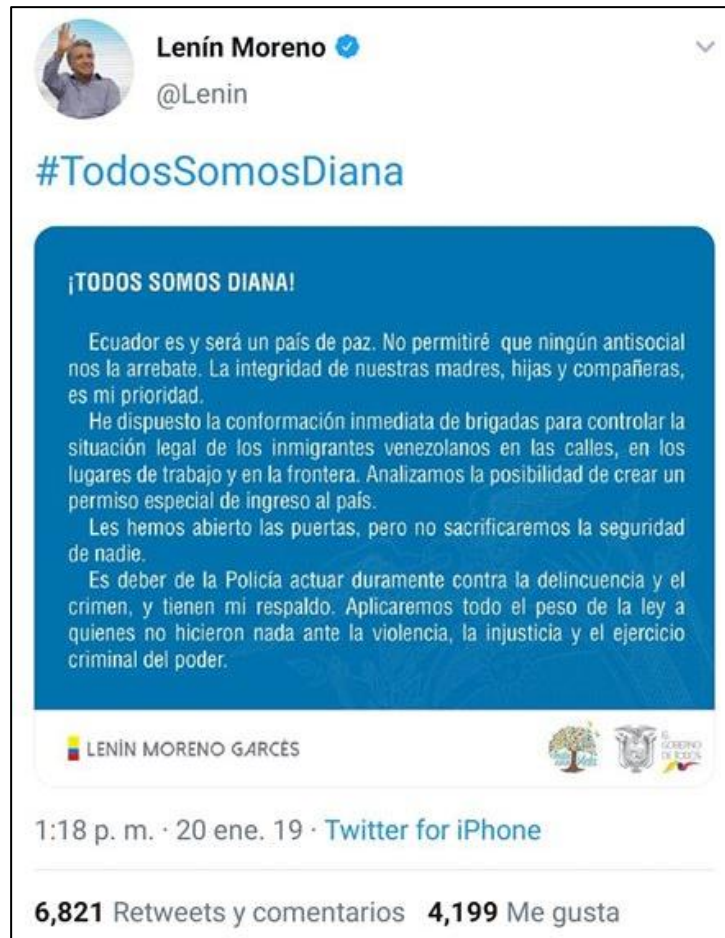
Lenín Moreno
@Lenin

#TodosSomosDiana

¡TODOS SOMOS DIANA!

Ecuador es y será un país de paz. No permitiré que ningún antisocial nos la arrebate. La integridad de nuestras madres, hijas y compañeras, es mi prioridad.

He dispuesto la conformación inmediata de brigadas para controlar la situación legal de los inmigrantes venezolanos en las calles, en los lugares de trabajo y en la frontera. Analizamos la posibilidad de crear un permiso especial de ingreso al país.

Les hemos abierto las puertas, pero no sacrificaremos la seguridad de nadie.

Es deber de la Policía actuar duramente contra la delincuencia y el crimen, y tienen mi respaldo. Aplicaremos todo el peso de la ley a quienes no hicieron nada ante la violencia, la injusticia y el ejercicio criminal del poder.

LENÍN MORENO GARCÉS

EL GOBIERNO DE TODOS

1:18 p. m. · 20 ene. 19 · Twitter for iPhone

6,821 Retweets y comentarios 4,199 Me gusta